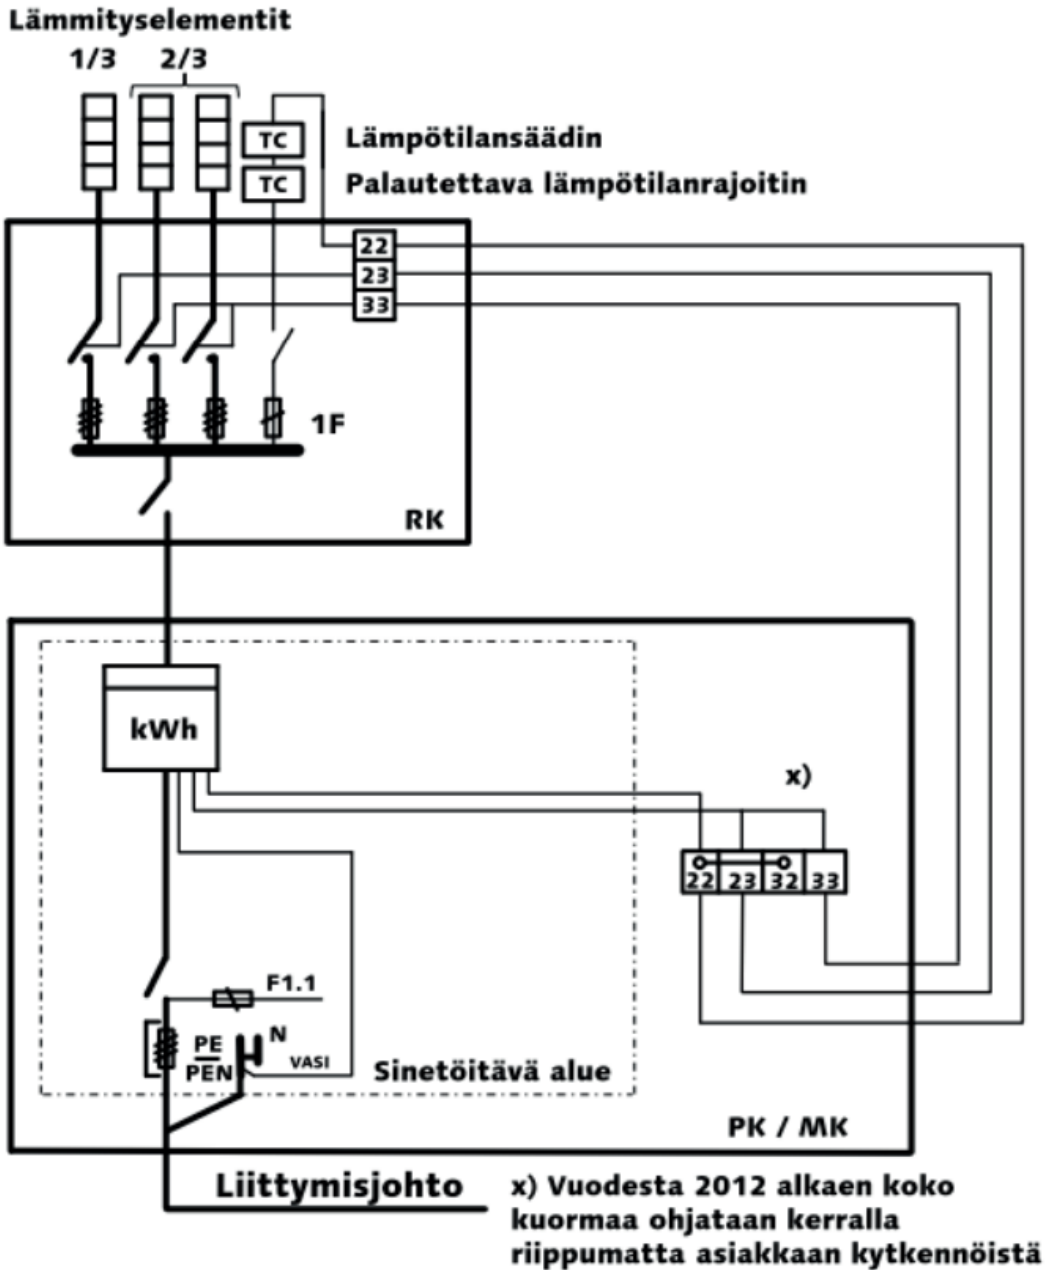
Lämmityselementit

1/3 2/3

TC Lämpötilansäädin

TC Palautettava lämpötilanrajoitin

22
23
33

1F

RK

kWh

x)

22 23 32 33

F1.1

PE
PEN

N
VASI

Sinetöitävä alue

PK / MK

Liittymisjohto

x) Vuodesta 2012 alkaen koko kuormaa ohjataan kerralla riippumatta asiakkaan kytkennöistä